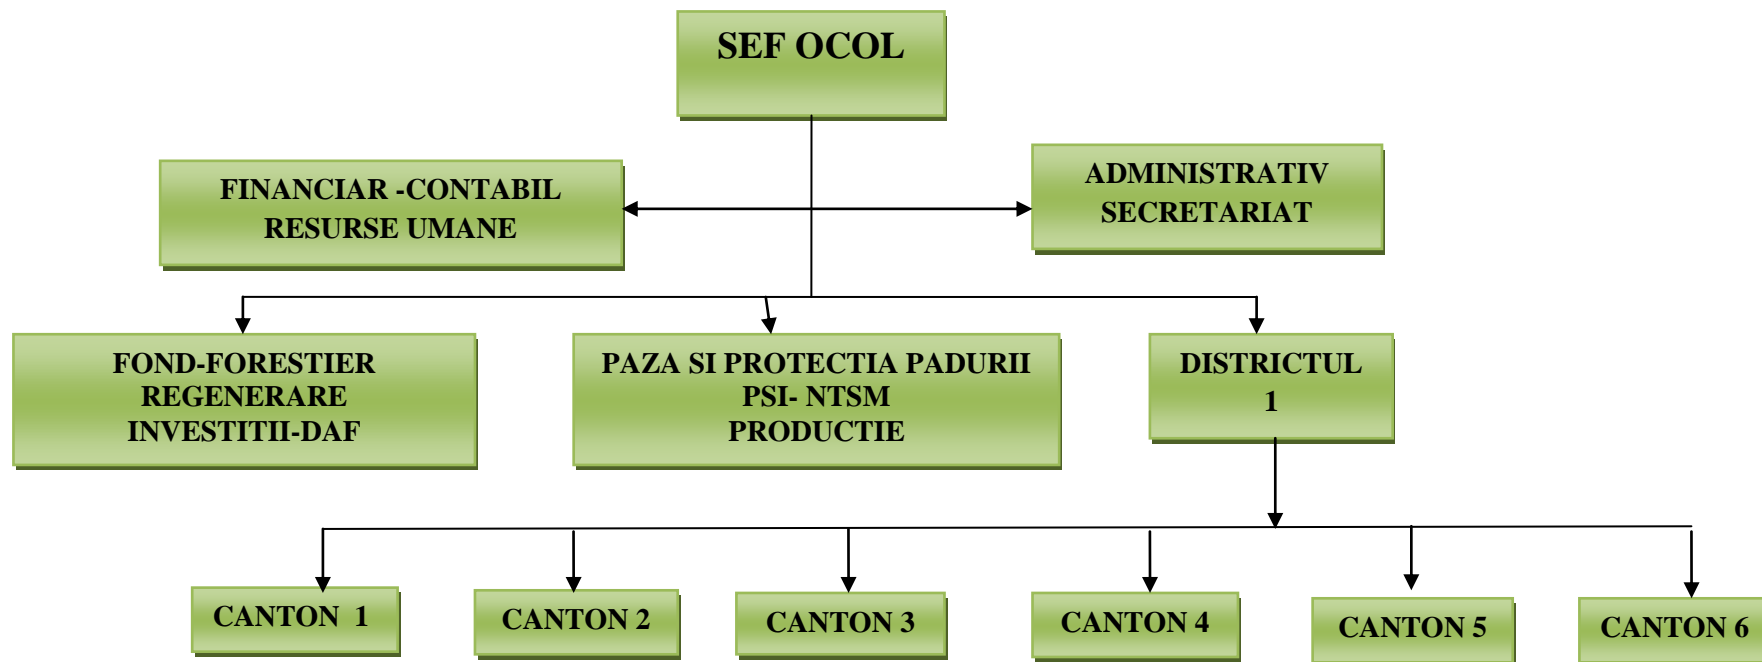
SEF OCOL

FINANCIAR -CONTABIL
RESURSE UMANE

ADMINISTRATIV
SECRETARIAT

FOND-FORESTIER
REGENERARE
INVESTITII-DAF

PAZA SI PROTECTIA PADURII
PSI- NTSM
PRODUCTIE

DISTRICTUL
1

CANTON 1

CANTON 2

CANTON 3

CANTON 4

CANTON 5

CANTON 6